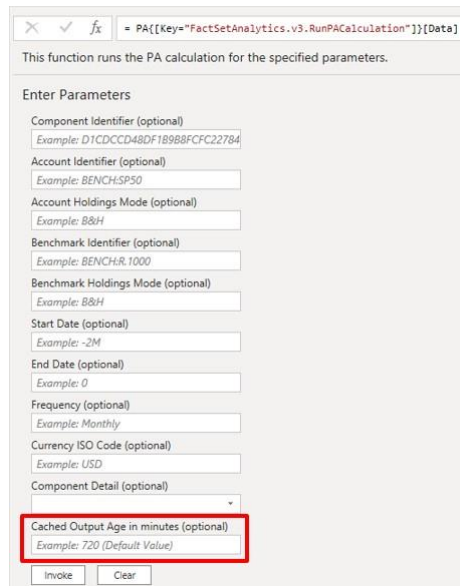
× ✓ $fx$ = PA{[Key="FactSetAnalytics.v3.RunPACalculation"]}[Data]

This function runs the PA calculation for the specified parameters.

Enter Parameters

Component Identifier (optional)

Example: D1CDCCD48DF1B9B8FCFC22784

Account Identifier (optional)

Example: BENCH:SP50

Account Holdings Mode (optional)

Example: B&H

Benchmark Identifier (optional)

Example: BENCH:R.1000

Benchmark Holdings Mode (optional)

Example: B&H

Start Date (optional)

Example: -2M

End Date (optional)

Example: 0

Frequency (optional)

Example: Monthly

Currency ISO Code (optional)

Example: USD

Component Detail (optional)

Cached Output Age in minutes (optional)

Example: 720 (Default Value)

Invoke Clear